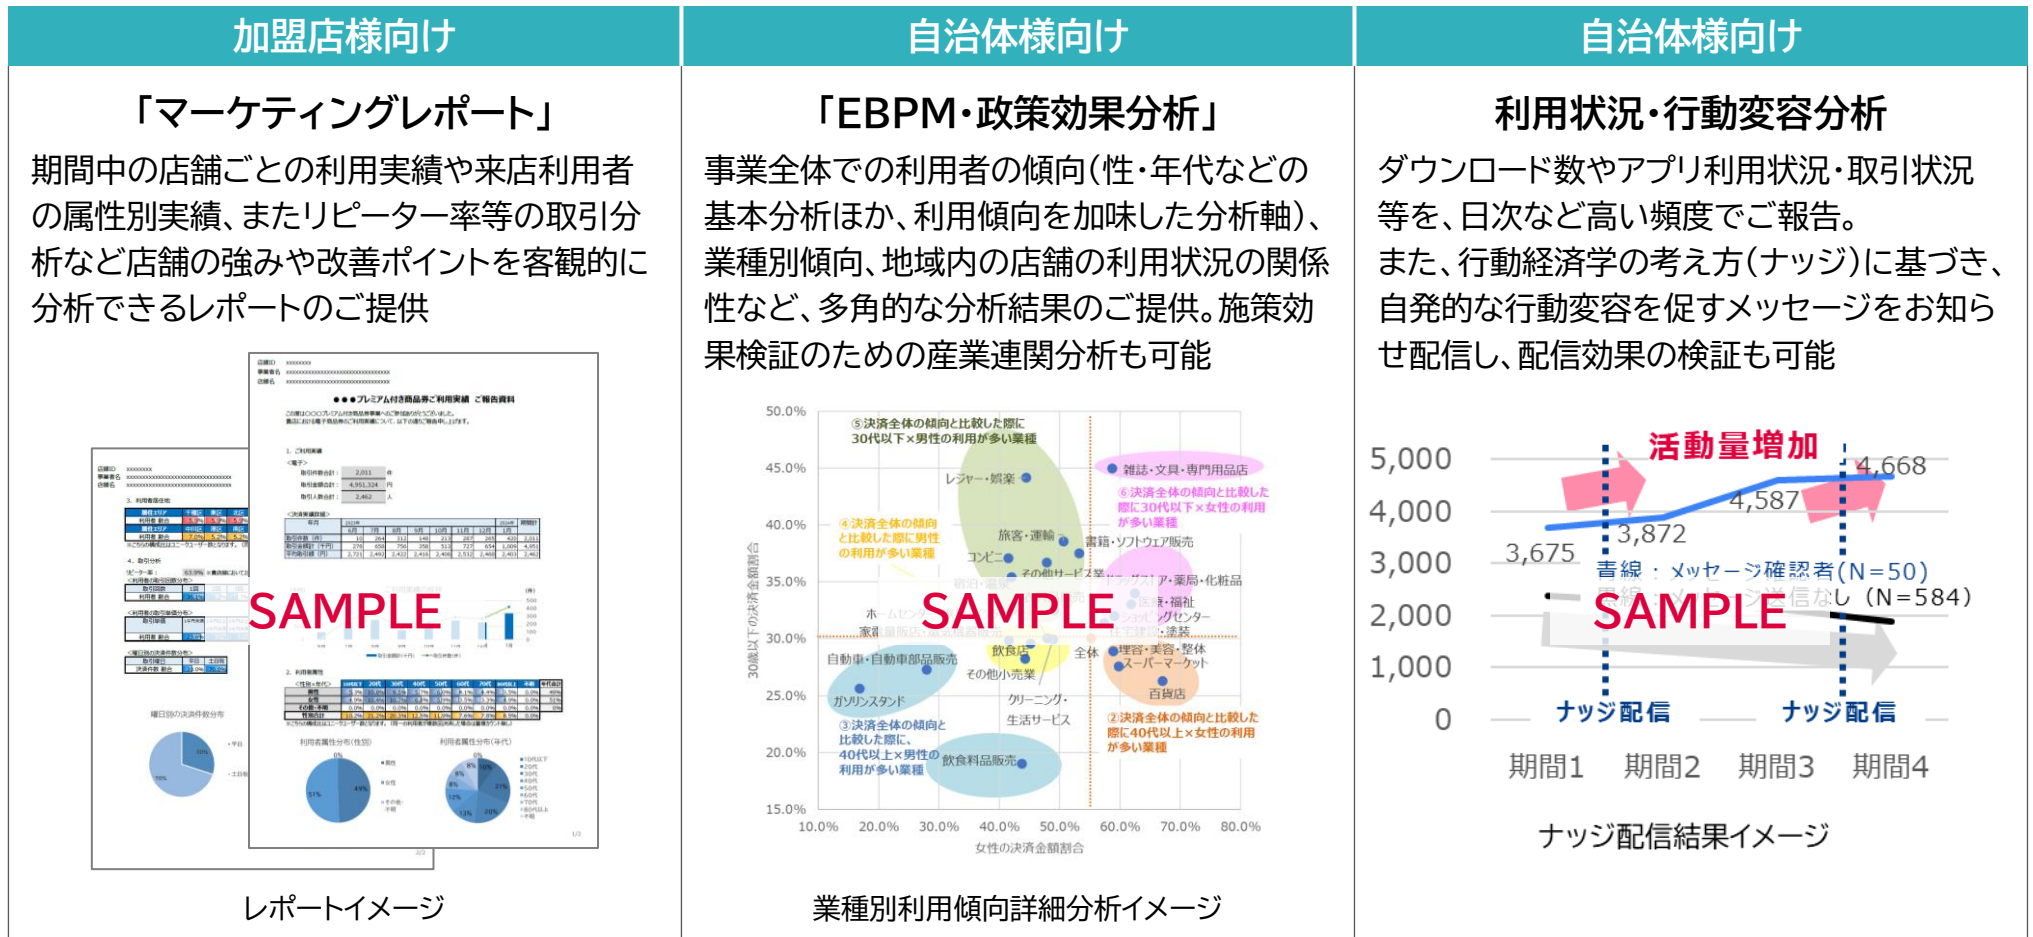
加盟店様向け

「マーケティングレポート」

期間中の店舗ごとの利用実績や来店利用者の属性別実績、またリピーター率等の取引分析など店舗の強みや改善ポイントを客観的に分析できるレポートのご提供

●●●プレミアム付き商品券ご利用実績 ご報告資料

SAMPLE

レポートイメージ

自治体様向け

「EBPM・政策効果分析」

事業全体での利用者の傾向(性・年代などの基本分析ほか、利用傾向を加味した分析軸)、業種別傾向、地域内の店舗の利用状況の関係性など、多角的な分析結果のご提供。施策効果検証のための産業連関分析も可能

50.0%
45.0%
40.0%
35.0%
30.0%
25.0%
20.0%
15.0%

⑤決済全体の傾向と比較した際に30代以下×男性の利用が多い業種

レジャー・娯楽

雑誌・文具・専門用品店

⑥決済全体の傾向と比較した際に30代以下×女性の利用が多い業種

④決済全体の傾向と比較した際に男性の利用が多い業種

旅客・運輸

書籍・ソフトウェア販売

コンビニ

その他サービス業

ドラッグストア・薬局・化粧品

医療・福祉

ホームセンター

家電量販店

自動車・自動車部品販売

飲食店

全体

理容・美容・整体

スーパーマーケット

その他小売業

ガソリンスタンド

クリーニング・生活サービス

百貨店

③決済全体の傾向と比較した際に、40代以上×男性の利用が多い業種

飲食料品販売

②決済全体の傾向と比較した際に40代以上×女性の利用が多い業種

SAMPLE

30歳以下の決済金額割合

10.0% 20.0% 30.0% 40.0% 50.0% 60.0% 70.0% 80.0%

女性の決済金額割合

業種別利用傾向詳細分析イメージ

自治体様向け

利用状況・行動変容分析

ダウンロード数やアプリ利用状況・取引状況等を、日次など高い頻度でご報告。
また、行動経済学の考え方(ナッジ)に基づき、自発的な行動変容を促すメッセージをお知らせ配信し、配信効果の検証も可能

5,000
4,000
3,000
2,000
1,000
0

活動量増加

4,668
4,587
3,872
3,675

青線：メッセージ確認者(N=50)

黒線：メッセージ配信なし (N=584)

SAMPLE

ナッジ配信

ナッジ配信

期間1 期間2 期間3 期間4

ナッジ配信結果イメージ